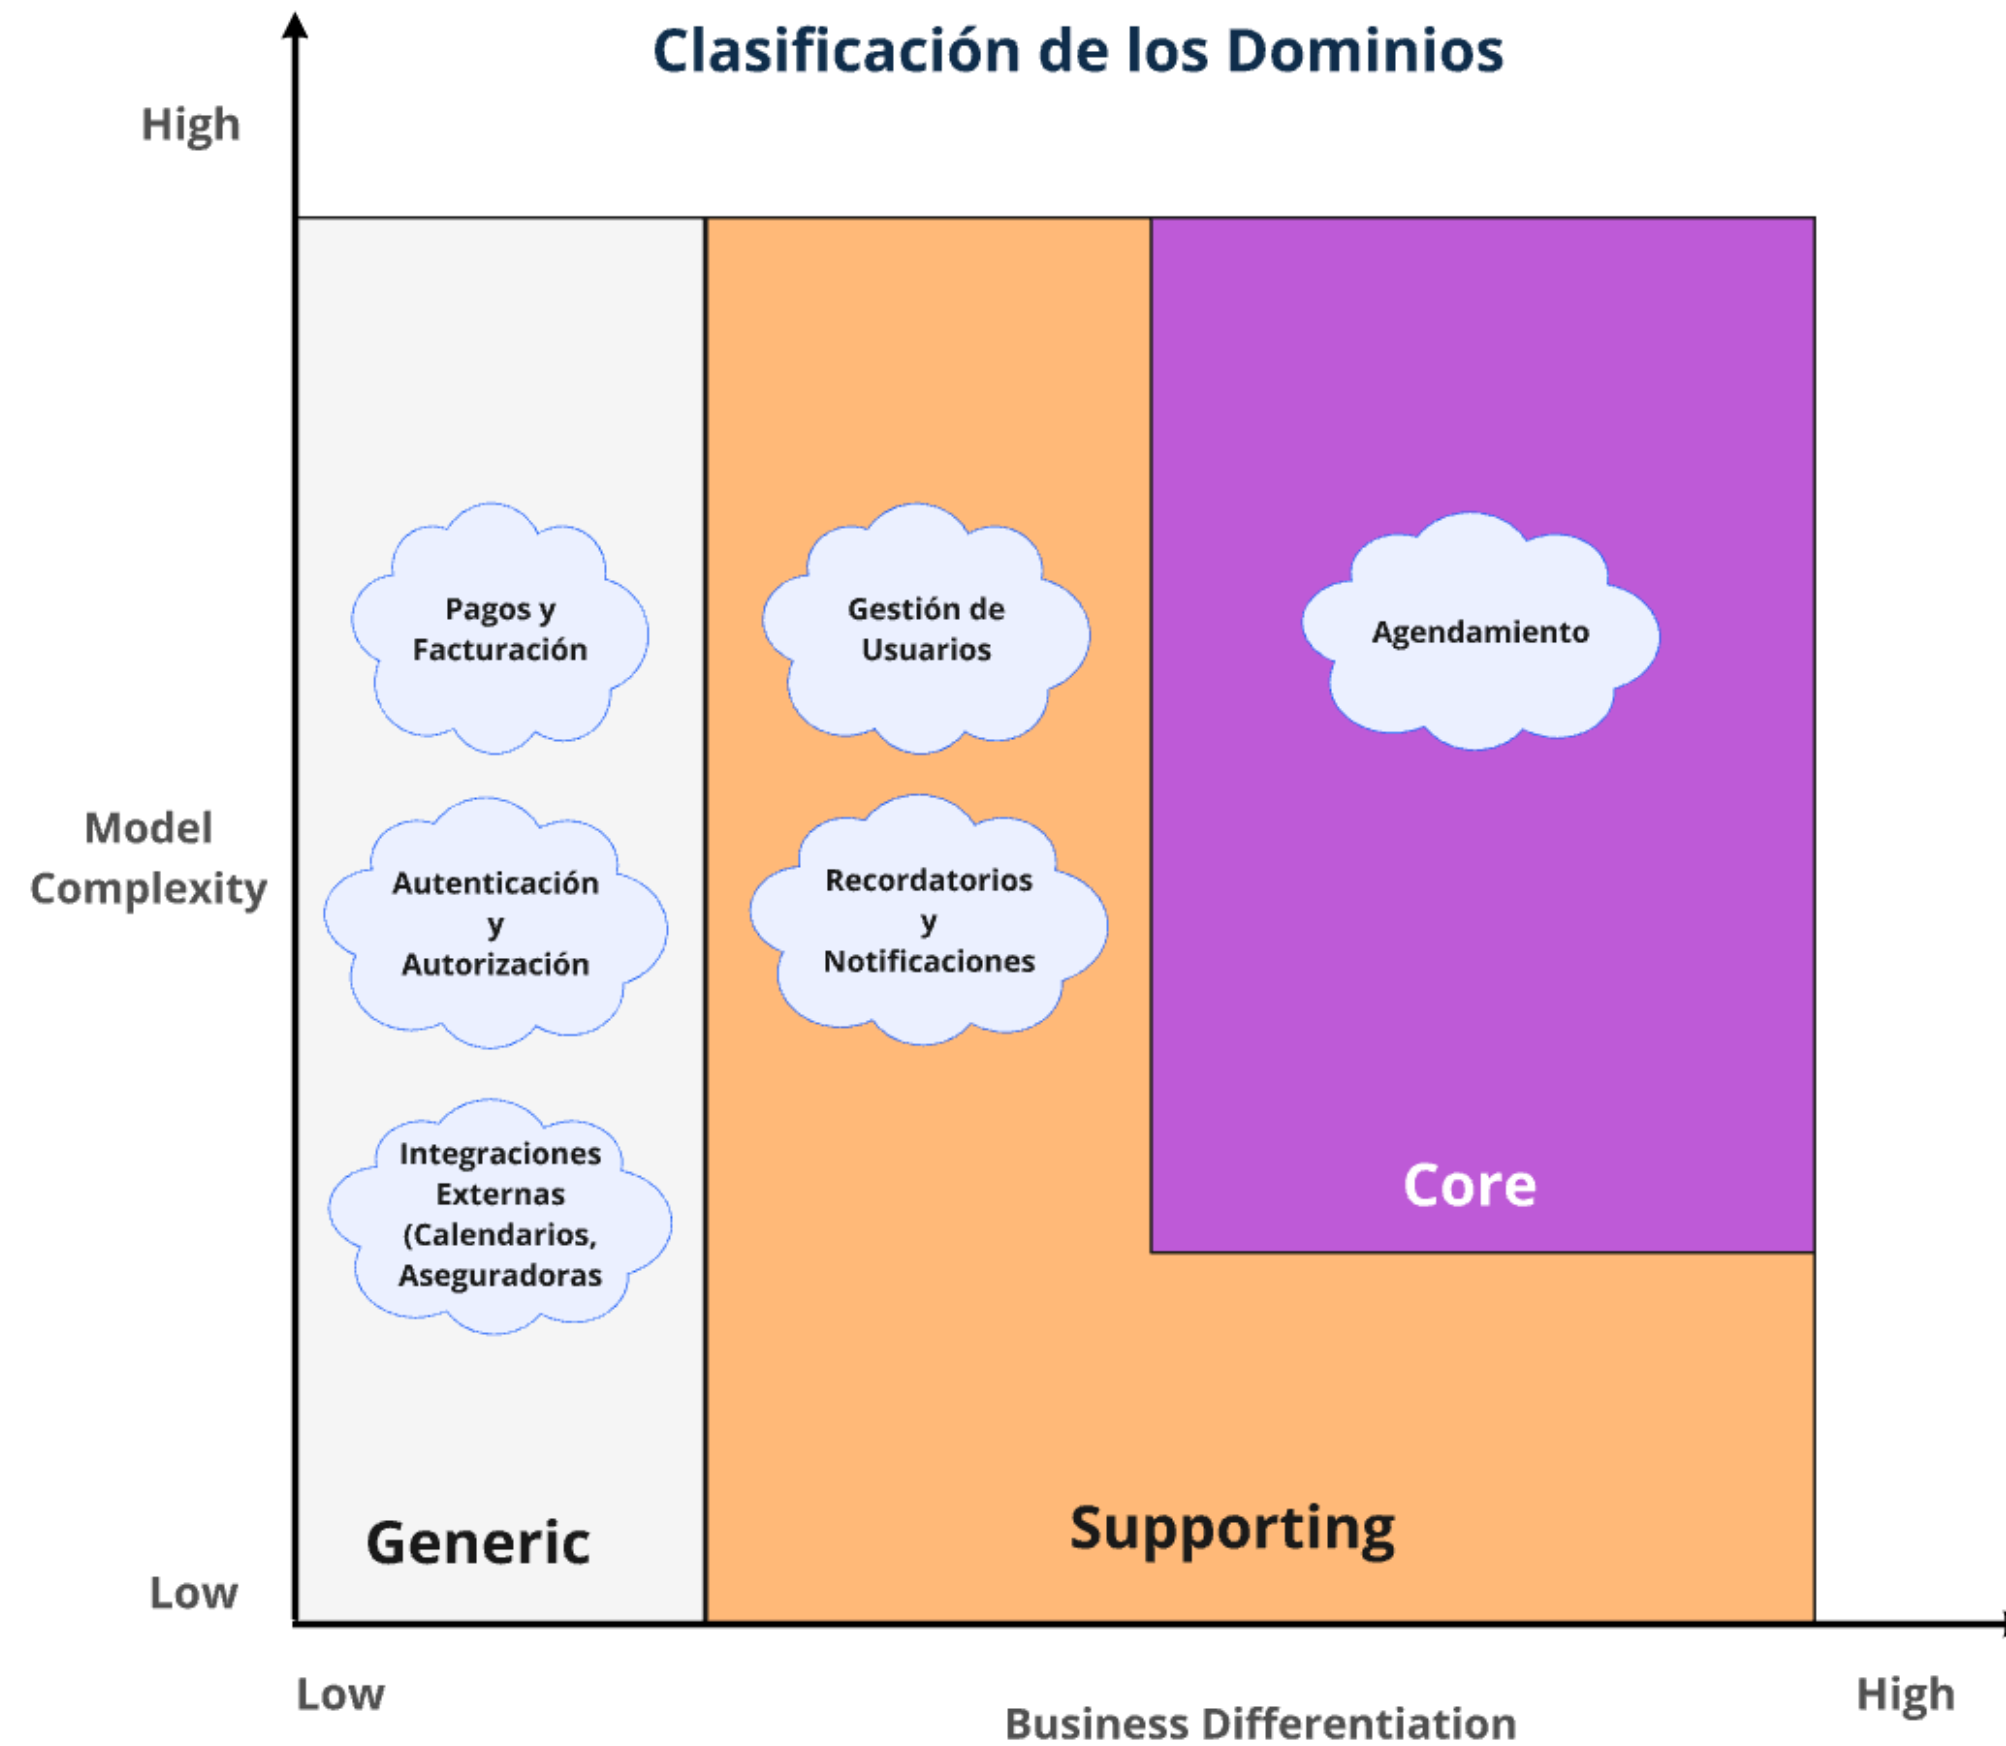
Clasificación de los Dominios

High

Model Complexity

Low

Pagos y Facturación

Autenticación y Autorización

Integraciones Externas (Calendarios, Aseguradoras

Generic

Gestión de Usuarios

Recordatorios y Notificaciones

Supporting

Agendamiento

Core

Low

High

Business Differentiation